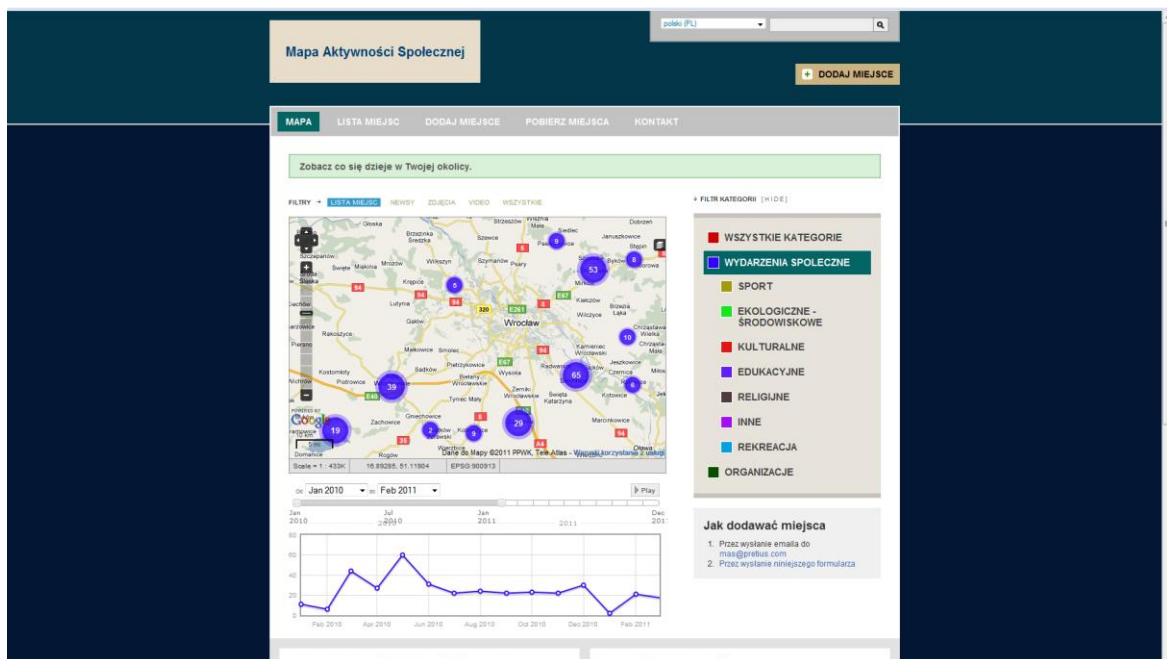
Mapa Aktywności Społecznej

polski (PL)

DODAJ MIEJSCE

MAPA LISTA MIEJSC DODAJ MIEJSCE POBIERZ MIEJSCA KONTAKT

Zobacz co się dzieje w Twojej okolicy.

FILTRY LISTA MIEJSC NEWSY ZDJĘCIA VIDEO WSZYSTKIE

FILTR KATEGORII [HIDE]

Oleśnica Brzezinka Średzka Szewce Strzeszów Wisznia Mała Siedlec Dobrzeń Pasikurowice Januszkowice Szczepanów Święte Miękinia Mrozów Wilkszyn Szymanów Psary Stępin Byków Wierzbowa Środa Śląska Krępice Mirków Lutynia Kiełczów Brzezia Łąka Wilczyce Gałów Wrocław Rakoszyce Chrząstawa Wielka Piersno Małkowice Smolec Kamieniec Wrocławski Chrząstawa Mała Kostomłoty Pietrzykowice Radwanice Jeszkowice Piotrowice Sadków Bielany Wrocławskie Wysoka Czernica Nicwieje Zerniki Wrocławskie Święta Katarzyna Kotowice Tyniec Mały Gniechowice Zachowice Kobierzyce Marcinkowice Domanice Rogów Wierzbice Oława

53 8 9 5 10 39 65 6 19 2 9 29

Dane do Mapy ©2011 PPWK, Tele Atlas - Warunki korzystania z usługi

Scale = 1 : 433K 16.89295, 51.11904 EPSG:900913

od Jan 2010 do Feb 2011 Play

Jan 2010 Jul 2010 Jan 2011 Dec 2011

80 60 40 20 0

Feb 2010 Apr 2010 Jun 2010 Aug 2010 Oct 2010 Dec 2010 Feb 2011

WSZYSTKIE KATEGORIE
WYDARZENIA SPOŁECZNE
SPORT
EKOLOGICZNE - ŚRODOWISKOWE
KULTURALNE
EDUKACYJNE
RELIGIJNE
INNE
REKREACJA
ORGANIZACJE

Jak dodawać miejsca

1. Przez wysłanie emaila do mas@pretius.com
2. Przez wysłanie niniejszego formularza